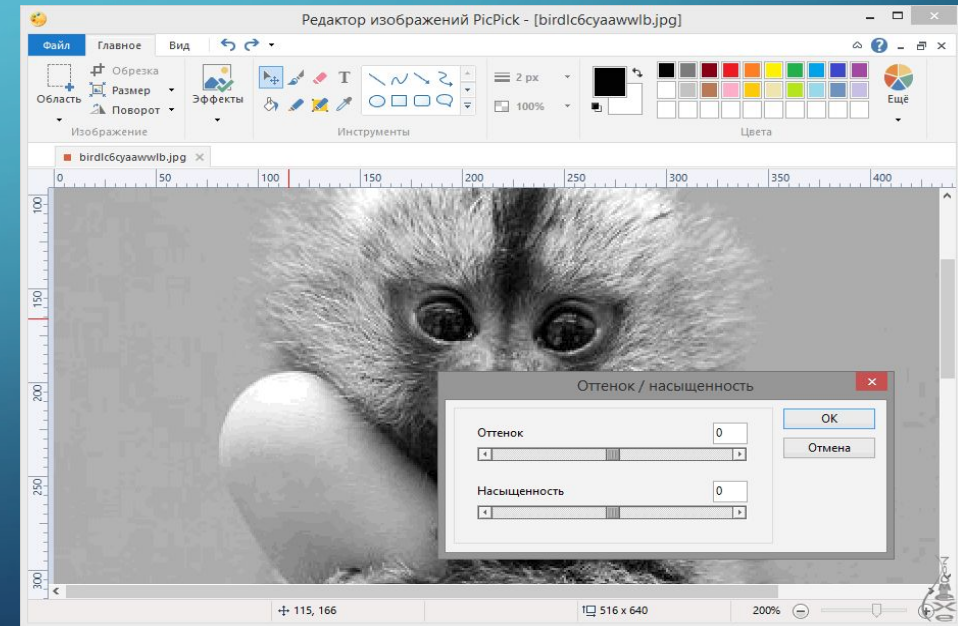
Редактор изображений PicPick - [birdlc6cyaawwlb.jpg]

Файл Главное Вид

Область Обрезка Размер Поворот Эффекты
Изображение

Инструменты

2 px
100%

Ещё
Цвета

birdlc6cyaawwlb.jpg

0 50 100 150 200 250 300 350 400

100 150 200 250 300

Оттенок / насыщенность

Оттенок 0
Насыщенность 0

OK
Отмена

115, 166
516 x 640
200%